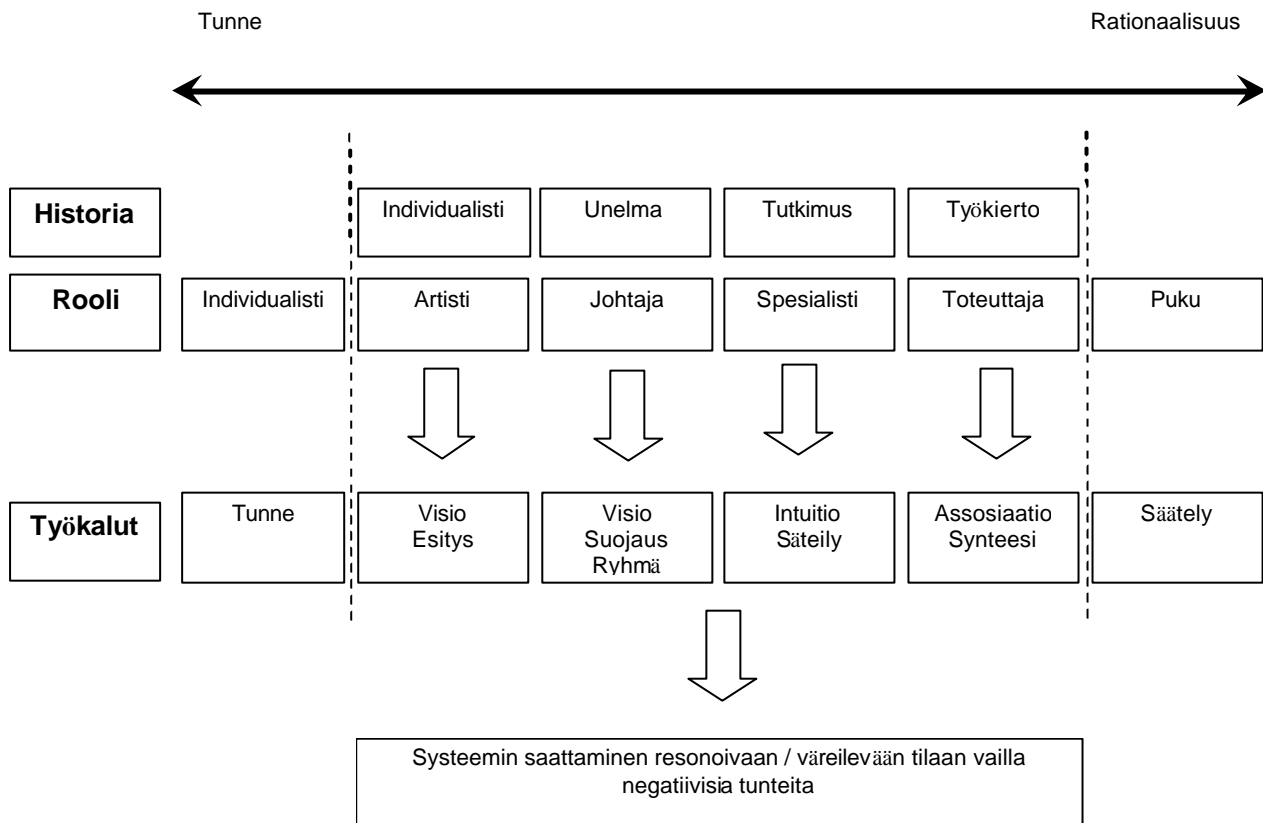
Tunne

Rationaalisuus

| | | | | | | |
|---|---|---|---|---|---|---|
| **Historia** | | Individualisti | Unelma | Tutkimus | Työkierto | |
| **Rooli** | Individualisti | Artisti | Johtaja | Spesialisti | Toteuttaja | Puku |
| **Työkalut** | Tunne | Visio Esitys | Visio Suojaus Ryhmä | Intuitio Säteily | Assosiaatio Synteesi | Säätely |

Systeemin saattaminen resonoivaan / väreilevään tilaan vailla negatiivisia tunteita